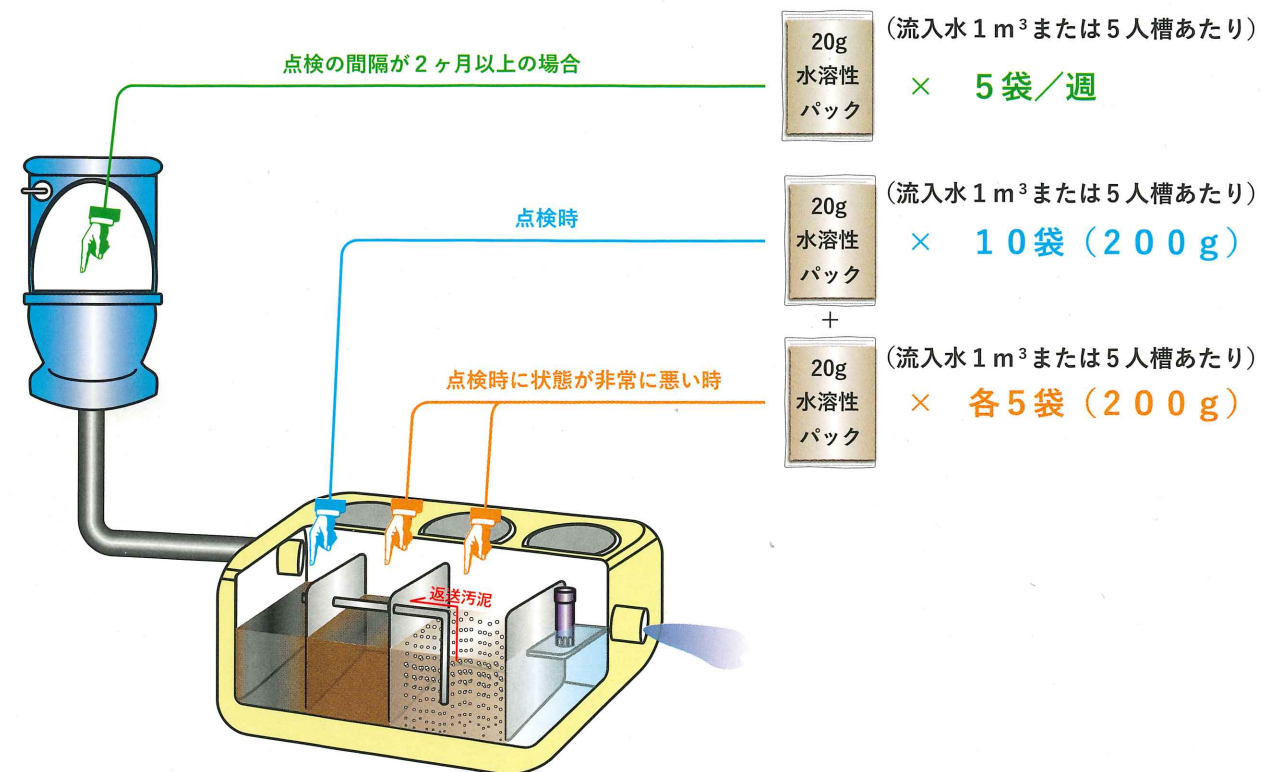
点検の間隔が２ヶ月以上の場合

20g
水溶性
パック

（流入水１m$^3$または５人槽あたり）

× ５袋／週

点検時

20g
水溶性
パック

（流入水１m$^3$または５人槽あたり）

× １０袋（２００g）

＋

点検時に状態が非常に悪い時

20g
水溶性
パック

（流入水１m$^3$または５人槽あたり）

× 各５袋（２００g）

返送汚泥